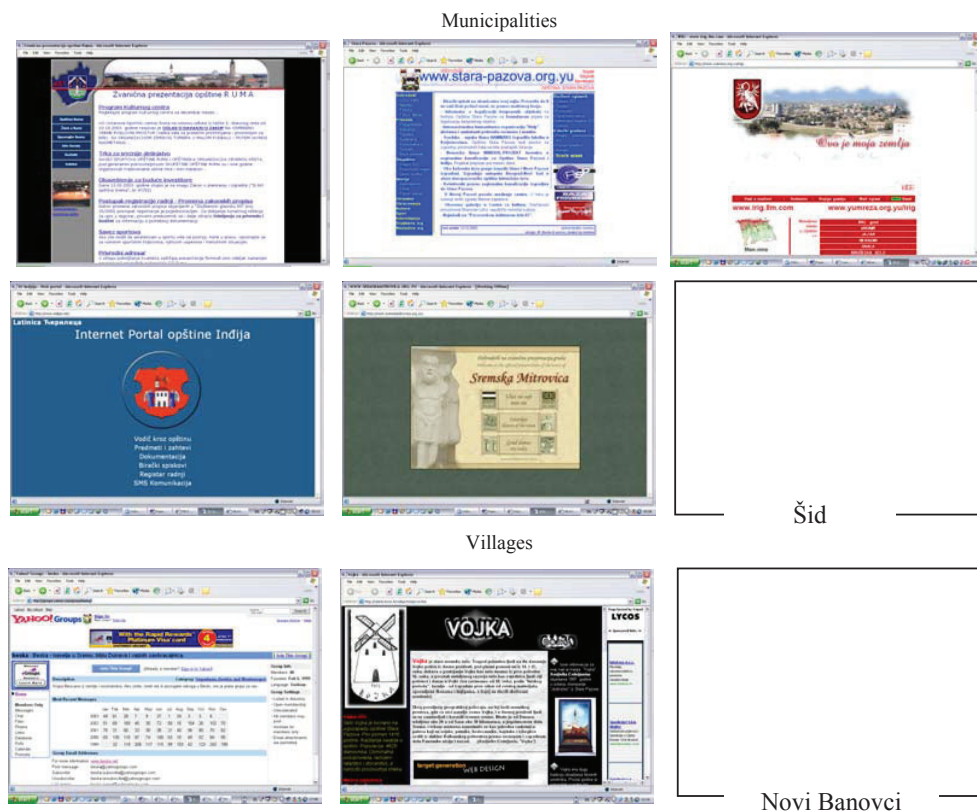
Municipalities

Zvanična prezentacija opštine R U M A

www.stara-pazova.org.yu

Ovo je moja zemlja

www.irig.fm.com

www.yumreza.org.yu/irig

Latinica Ћирилица

Internet Portal opštine Inđija

Vodič kroz opštinu
Predmeti i zahtevi
Dokumentacija
Birački spiskovi
Registar radnji
SMS Komunikacija

Sremska Mitrovica

Šid

Villages

YAHOO! Groups

VOJKA

LYCOS

Novi Banovci